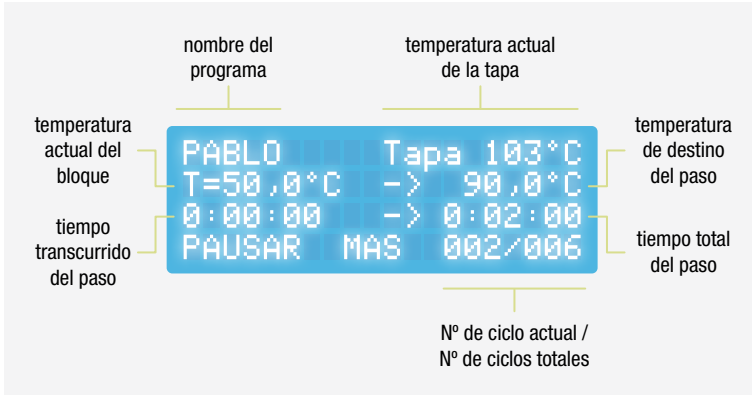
nombre del programa

temperatura actual de la tapa

temperatura actual del bloque

tiempo transcurrido del paso

PABLO Tapa 103°C
T=50,0°C -> 90,0°C
0:00:00 -> 0:02:00
PAUSAR MAS 002/006

temperatura de destino del paso

tiempo total del paso

Nº de ciclo actual / Nº de ciclos totales